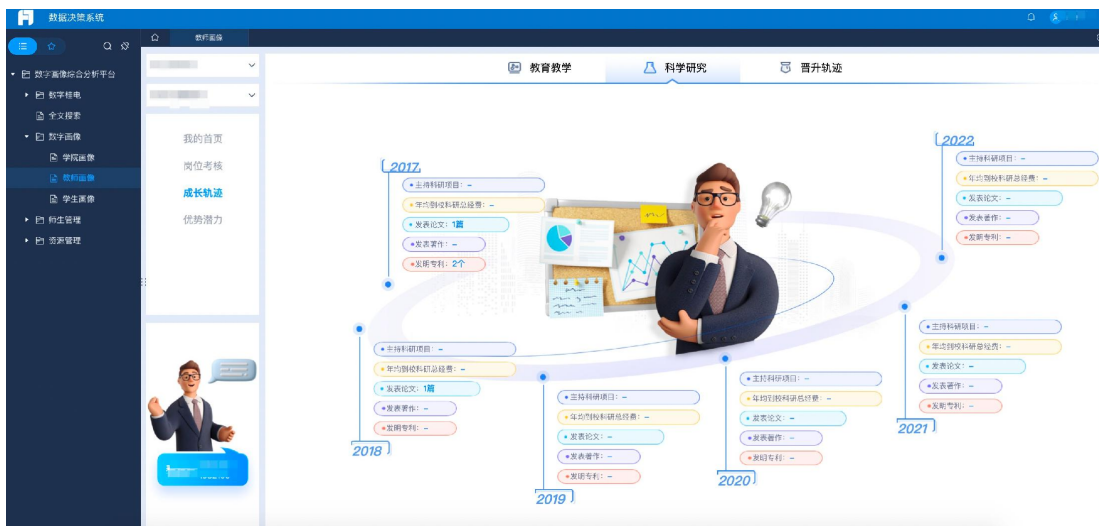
数据决策系统

数字画像综合分析平台
数字档电
全文搜索
数字画像
学院画像
教师画像
学生画像
师生管理
资源管理

教师画像

我的首页
岗位考核
成长轨迹
优势潜力

教育教学
科学研究
晋升轨迹

2017
主持科研项目：–
年均到校科研总经费：–
发表论文：1篇
发表著作：–
发明专利：2个

2018
主持科研项目：–
年均到校科研总经费：–
发表论文：1篇
发表著作：–
发明专利：–

2019
主持科研项目：–
年均到校科研总经费：–
发表论文：–
发表著作：–
发明专利：–

2020
主持科研项目：–
年均到校科研总经费：–
发表论文：–
发表著作：–
发明专利：–

2021
主持科研项目：–
年均到校科研总经费：–
发表论文：–
发表著作：–
发明专利：–

2022
主持科研项目：–
年均到校科研总经费：–
发表论文：–
发表著作：–
发明专利：–